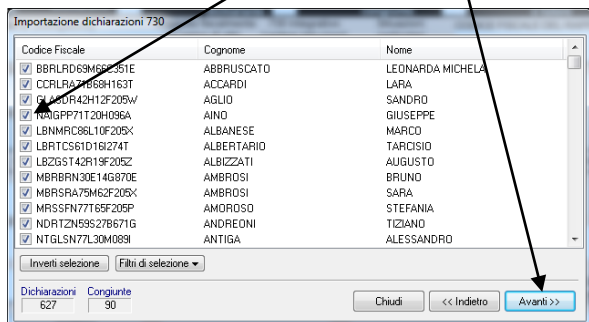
Importazione dichiarazioni 730

| Codice Fiscale | Cognome | Nome |
|---|---|---|
| BBRLRD69M66C351E | ABBRUSCATO | LEONARDA MICHELA |
| CCRLRA71B68H163T | ACCARDI | LARA |
| GLASDR42H12F205W | AGLIO | SANDRO |
| NAIGPP71T20H096A | AINO | GIUSEPPE |
| LBNMRC86L10F205X | ALBANESE | MARCO |
| LBRTCS61D16I274T | ALBERTARIO | TARCISIO |
| LBZGST42R19F205Z | ALBIZZATI | AUGUSTO |
| MBRBRN30E14G870E | AMBROSI | BRUNO |
| MBRSRA75M62F205X | AMBROSI | SARA |
| MRSSFN77T65F205P | AMOROSO | STEFANIA |
| NDRTZN59S27B671G | ANDREONI | TIZIANO |
| NTGLSN77L30M089I | ANTIGA | ALESSANDRO |

Inverti selezione | Filtri di selezione

Dichiarazioni 627
Congiunte 90

Chiudi | << Indietro | Avanti >>